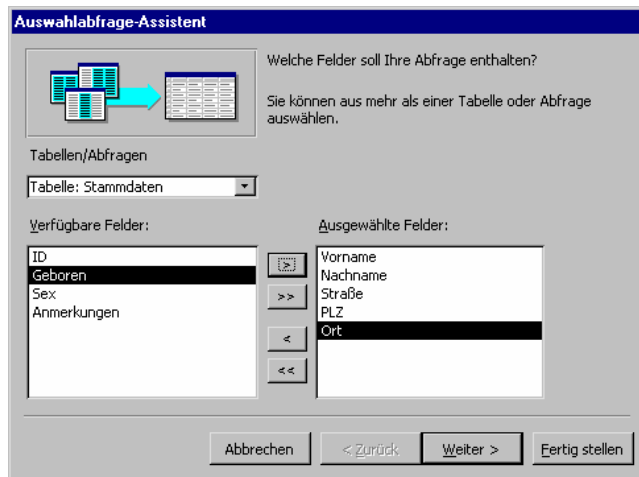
Auswahlabfrage-Assistent

Welche Felder soll Ihre Abfrage enthalten?

Sie können aus mehr als einer Tabelle oder Abfrage auswählen.

Tabellen/Abfragen

Tabelle: Stammdaten

Verfügbare Felder:

ID
Geboren
Sex
Anmerkungen

>
>>
<
<<

Ausgewählte Felder:

Vorname
Nachname
Straße
PLZ
Ort

Abbrechen
< Zurück
Weiter >
Fertig stellen